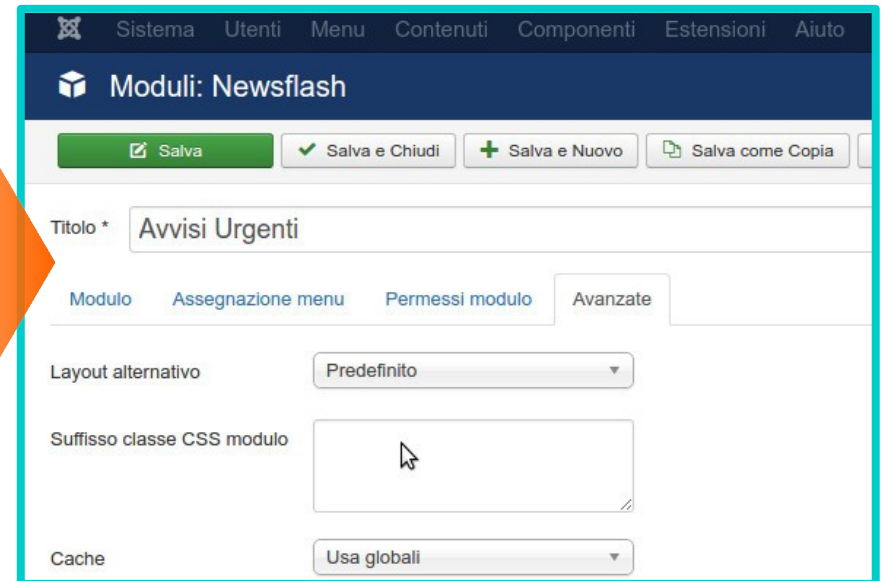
Sistema Utenti Menu Contenuti Componenti Estensioni Aiuto

Moduli: Newsflash

Salva
Salva e Chiudi
Salva e Nuovo
Salva come Copia

Titolo * Avvisi Urgenti

Modulo Assegnazione menu Permessi modulo Avanzate

Layout alternativo Predefinito

Suffisso classe CSS modulo

Cache Usa globali